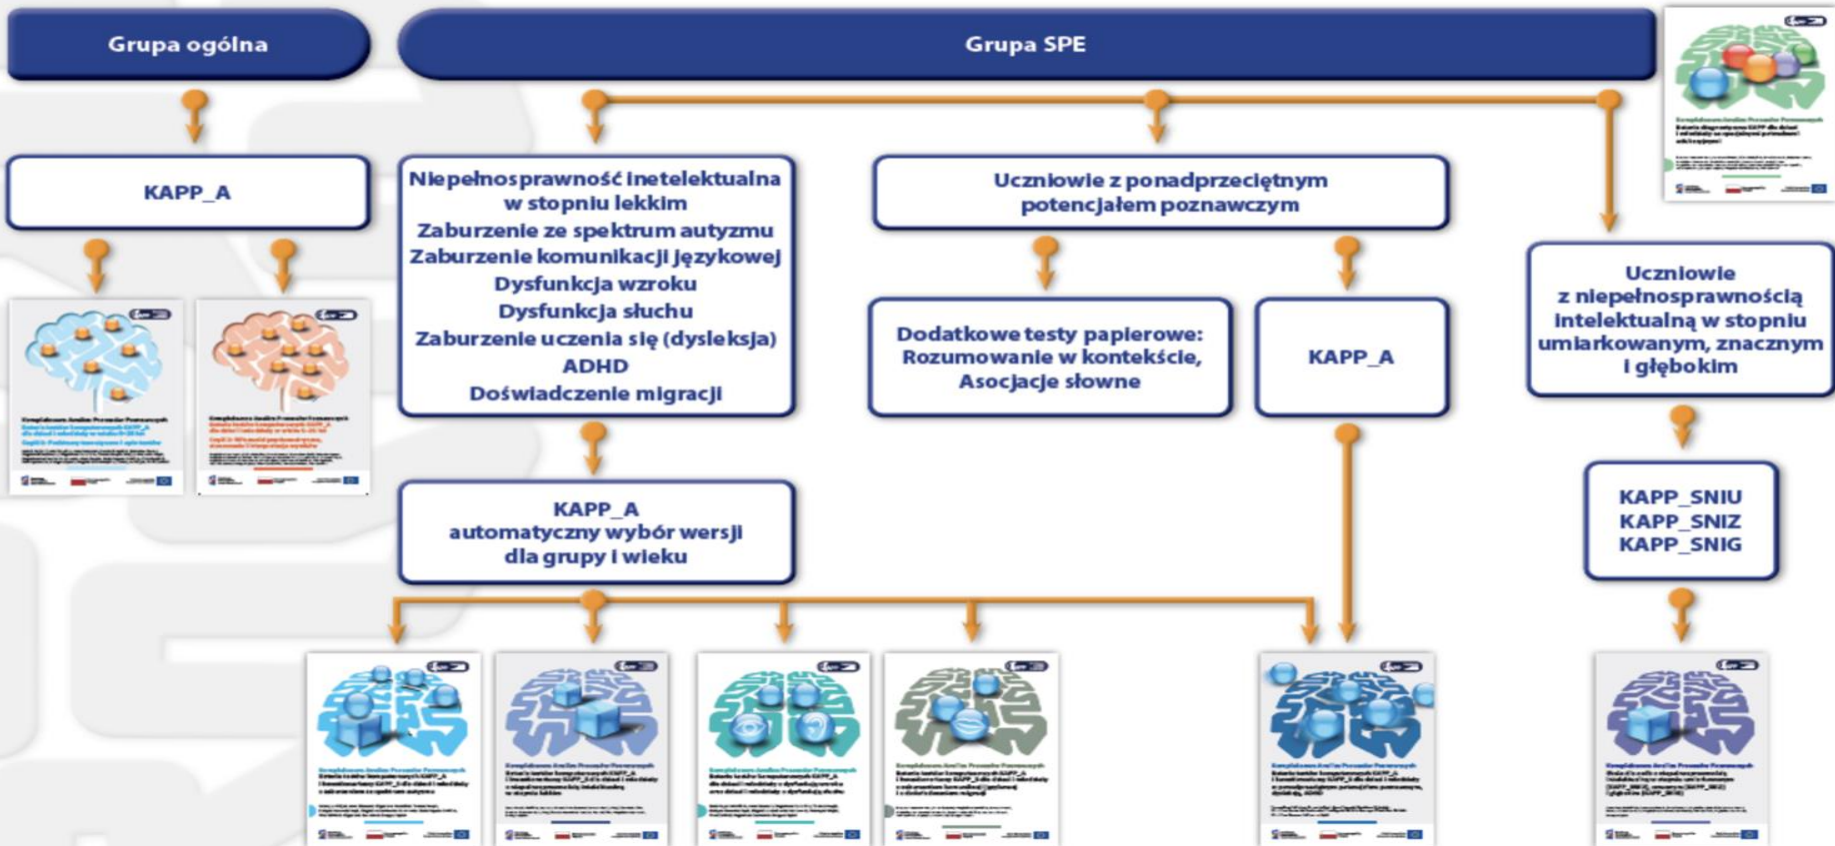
Grupa ogólna

Grupa SPE

KAPP_A

Niepełnosprawność inetelektualna w stopniu lekkim
Zaburzenie ze spektrum autyzmu
Zaburzenie komunikacji językowej
Dysfunkcja wzroku
Dysfunkcja słuchu
Zaburzenie uczenia się (dysleksja)
ADHD
Doświadczenie migracji

Uczniowie z ponadprzeciętnym potencjałem poznawczym

Dodatkowe testy papierowe: Rozumowanie w kontekście, Asocjacje słowne

KAPP_A

Uczniowie z niepełnosprawnością intelektualną w stopniu umiarkowanym, znacznym i głębokim

KAPP_A
automatyczny wybór wersji dla grupy i wieku

KAPP_SNIU
KAPP_SNIZ
KAPP_SNIG